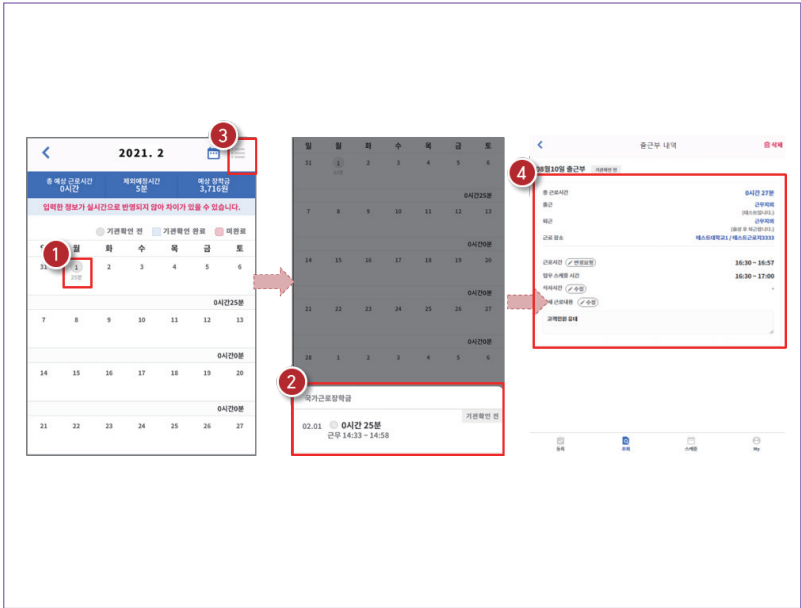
<

2021. 2

3

총 예상 근로시간
0시간

제외예정시간
5분

예상 장학금
3,716원

입력한 정보가 실시간으로 반영되지 않아 차이가 있을 수 있습니다.

기관확인 전 기관확인 완료 미완료

1

| 일 | 월 | 화 | 수 | 목 | 금 | 토 |
|---|---|---|---|---|---|---|
| 31 | 1 25분 | 2 | 3 | 4 | 5 | 6 |

0시간25분

| 7 | 8 | 9 | 10 | 11 | 12 | 13 |
|---|---|---|---|---|---|---|

0시간0분

| 14 | 15 | 16 | 17 | 18 | 19 | 20 |
|---|---|---|---|---|---|---|

0시간0분

| 21 | 22 | 23 | 24 | 25 | 26 | 27 |
|---|---|---|---|---|---|---|

| 일 | 월 | 화 | 수 | 목 | 금 | 토 |
|---|---|---|---|---|---|---|
| 31 | 1 | 2 | 3 | 4 | 5 | 6 |

0시간25분

| 7 | 8 | 9 | 10 | 11 | 12 | 13 |
|---|---|---|---|---|---|---|

0시간0분

| 14 | 15 | 16 | 17 | 18 | 19 | 20 |
|---|---|---|---|---|---|---|

0시간0분

| 21 | 22 | 23 | 24 | 25 | 26 | 27 |
|---|---|---|---|---|---|---|

0시간0분

| 28 | 1 | 2 | 3 | 4 | 5 | 6 |
|---|---|---|---|---|---|---|

2

국가근로장학금

기관확인 전

02.01 0시간 25분
근무 14:33 ~ 14:58

<
출근부 내역
삭제

4

08월10일 출근부 기관확인 전

총 근로시간 0시간 27분
출근 근무지역
(테스트대학교)
퇴근 근무지역
(출장 후 퇴근했습니다)
근로 장소 테스트대학교1 / 테스트근로지333

근로시간 변경요청 16:30 ~ 16:57
업무 스케줄 시간 16:30 ~ 17:00
제외시간 수정
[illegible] 근로내용 수정

교재반환 업데

등록 조회 스케줄 My